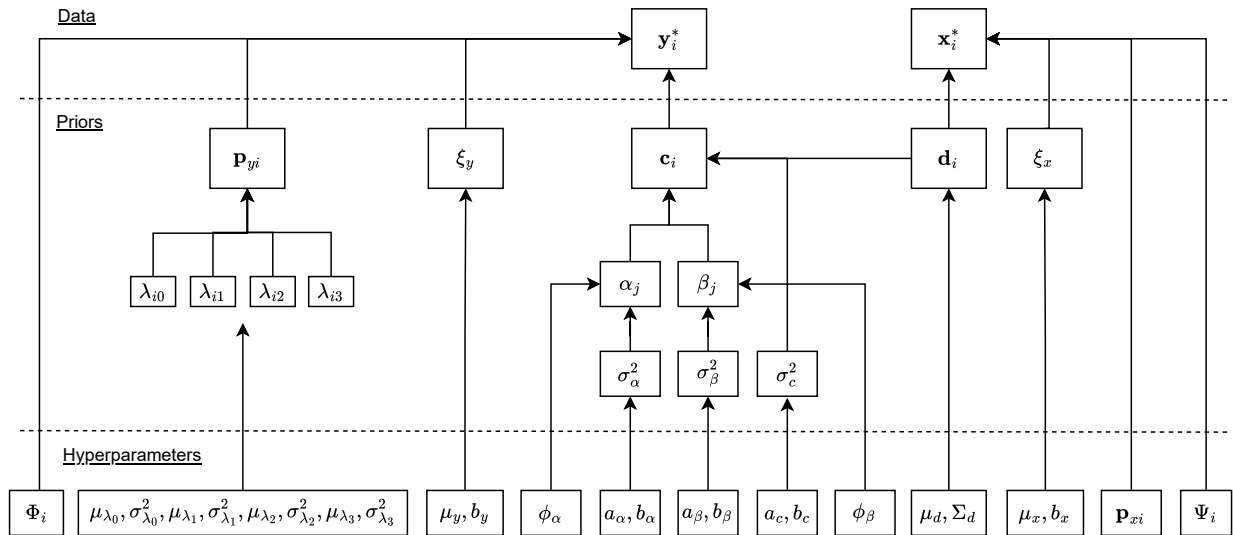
Data

$\mathbf{y}_i^*$

$\mathbf{x}_i^*$

Priors

$\mathbf{p}_{yi}$

$\xi_y$

$\mathbf{c}_i$

$\mathbf{d}_i$

$\xi_x$

$\lambda_{i0}$ $\lambda_{i1}$ $\lambda_{i2}$ $\lambda_{i3}$

$\alpha_j$

$\beta_j$

$\sigma_\alpha^2$

$\sigma_\beta^2$

$\sigma_c^2$

Hyperparameters

$\Phi_i$

$\mu_{\lambda_0}, \sigma_{\lambda_0}^2, \mu_{\lambda_1}, \sigma_{\lambda_1}^2, \mu_{\lambda_2}, \sigma_{\lambda_2}^2, \mu_{\lambda_3}, \sigma_{\lambda_3}^2$

$\mu_y, b_y$

$\phi_\alpha$

$a_\alpha, b_\alpha$

$a_\beta, b_\beta$

$a_c, b_c$

$\phi_\beta$

$\mu_d, \Sigma_d$

$\mu_x, b_x$

$\mathbf{p}_{xi}$

$\Psi_i$